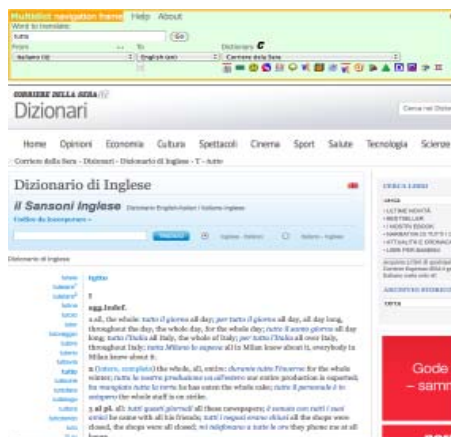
Multidict navigation frame Help About
Word to translate:
tutto Go
From To Dictionary
Italiano (it) English (en) Corriere della Sera

CORRIERE DELLA SERA
Dizionari
Cerca nel Dizion

Home Opinioni Economia Cultura Spettacoli Cinema Sport Salute Tecnologia Scienze

Corriere della Sera › Dizionari › Dizionario di Inglese › T › tutto

Dizionario di Inglese
Il Sansoni Inglese Dizionario English-Italian / Italiano-Inglese
l'editor da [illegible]

Cerca Inglese - Italiano Italiano - Inglese

Dizionario di Inglese

tutto
1
agg.indef.
a all, the whole: tutto il giorno all day; per tutto il giorno all day, all day long, throughout the day, the whole day, for the whole day; tutto il santo giorno all day long; tutta l'Italia all Italy, the whole of Italy; per tutta l'Italia all over Italy, throughout Italy; tutto Milano lo sapeva all in Milan knew about it, everybody in Milan knew about it.
b (intero, completo) the whole, all, entire: durante tutto l'inverno for the whole winter; tutta la nostra produzione va all'estero our entire production is exported; fai marciare tutto la rotta ha has eaten the whole cake; tutto il personale è in sciopero the whole staff is on strike.
2 al pl. all: tutti questi giornali all these newspapers; è venuto con tutti i suoi amici he came with all his friends; tutti i negozi erano chiusi all the shops were closed, the shops were all closed; mi telefonano a tutte le ore they phone me at all hours.

CERCA LIBRI
ULTIME NOVITÀ
BESTSELLER
I NOSTRI EBOOK
NARRATIVA
ATTUALITÀ E CRONACA
LIBRI PER BAMBINI

ARCHIVIO STORICO
TUTTA

Gode
– samm